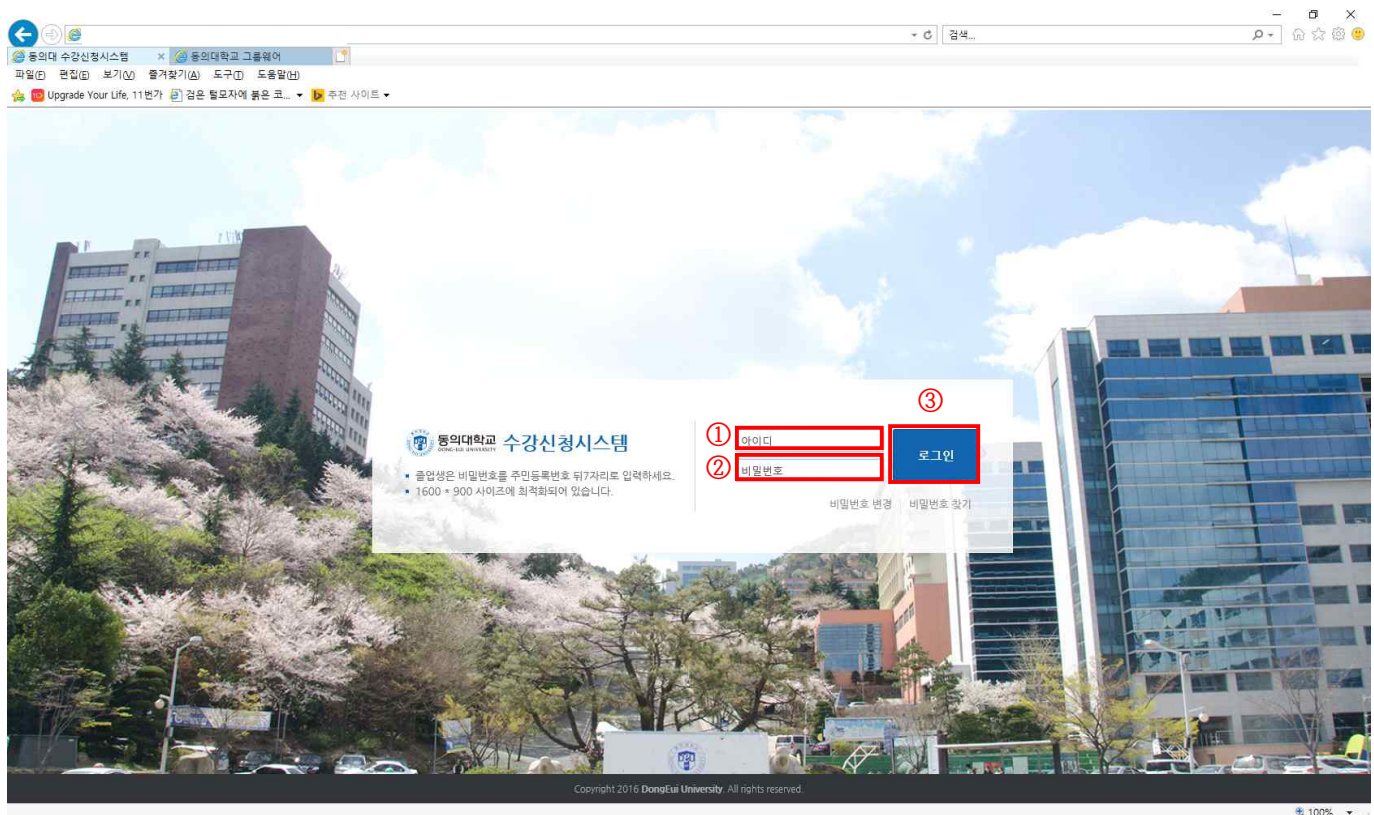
검색...

동의대 수강신청시스템 ×
동의대학교 그룹웨어

파일(F) 편집(E) 보기(V) 즐겨찾기(A) 도구(T) 도움말(H)

Upgrade Your Life, 11번가
검은 털모자에 붉은 코...
추천 사이트

동의대학교 DONG-EUI UNIVERSITY 수강신청시스템

▪ 졸업생은 비밀번호를 주민등록번호 뒤7자리로 입력하세요.
▪ 1600 * 900 사이즈에 최적화되어 있습니다.

① 아이디
② 비밀번호
③ 로그인

비밀번호 변경 비밀번호 찾기

Copyright 2016 DongEui University. All rights reserved.

100%